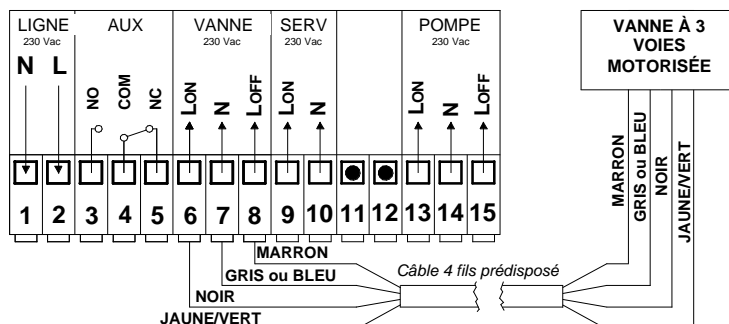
LIGNE
230 Vac
N L

AUX
NO COM NC

VANNE
230 Vac
LON N LOFF

SERV
230 Vac
LON N

POMPE
230 Vac
LON N LOFF

1 2 3 4 5 6 7 8 9 10 11 12 13 14 15

VANNE À 3 VOIES MOTORISÉE

MARRON
GRIS ou BLEU
NOIR
JAUNE/VERT

Câble 4 fils prédisposé

MARRON
GRIS ou BLEU
NOIR
JAUNE/VERT